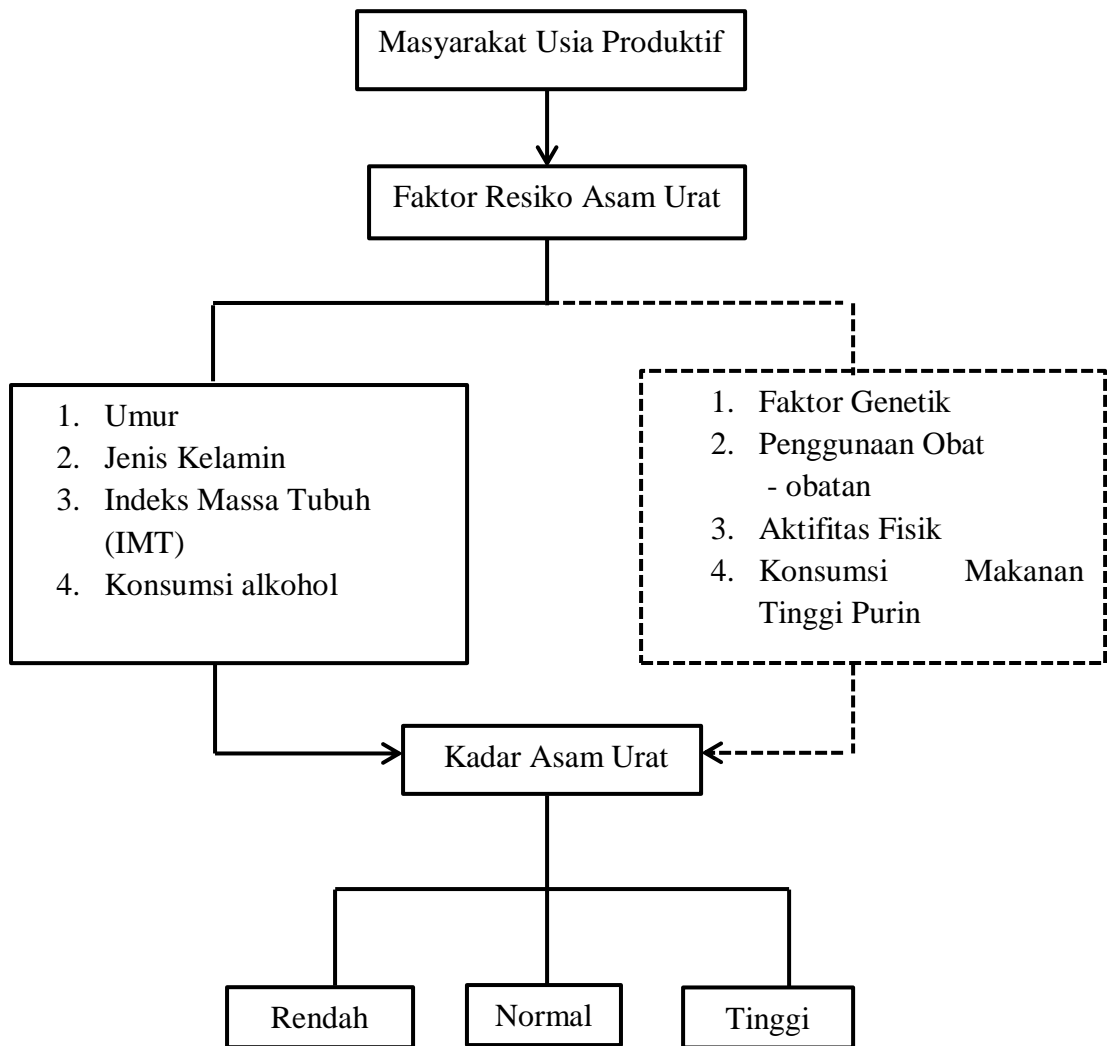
Masyarakat Usia Produktif

Faktor Resiko Asam Urat

1. Umur
2. Jenis Kelamin
3. Indeks Massa Tubuh (IMT)
4. Konsumsi alkohol

1. Faktor Genetik
2. Penggunaan Obat - obatan
3. Aktifitas Fisik
4. Konsumsi Makanan Tinggi Purin

Kadar Asam Urat

Rendah

Normal

Tinggi